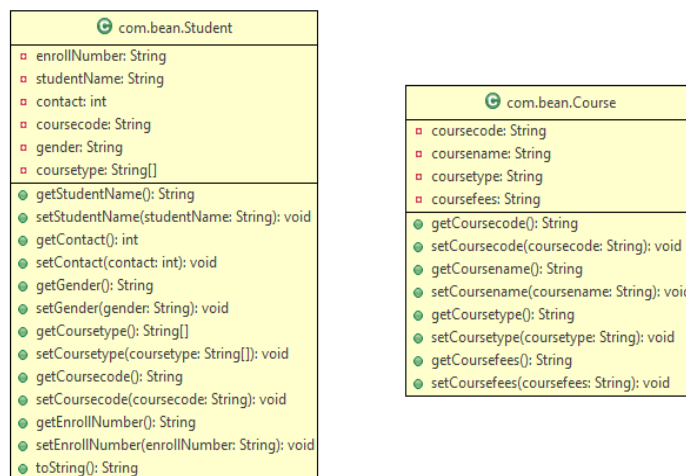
com.bean.Student

enrollNumber: String
studentName: String
contact: int
coursecode: String
gender: String
coursetype: String[]

getStudentName(): String
setStudentName(studentName: String): void
getContact(): int
setContact(contact: int): void
getGender(): String
setGender(gender: String): void
getCoursetype(): String[]
setCoursetype(coursetype: String[]): void
getCoursecode(): String
setCoursecode(coursecode: String): void
getEnrollNumber(): String
setEnrollNumber(enrollNumber: String): void
toString(): String

com.bean.Course

coursecode: String
coursename: String
coursetype: String
coursefees: String

getCoursecode(): String
setCoursecode(coursecode: String): void
getCoursename(): String
setCoursename(coursename: String): voi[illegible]
getCoursetype(): String
setCoursetype(coursetype: String): void
getCoursefees(): String
setCoursefees(coursefees: String): void